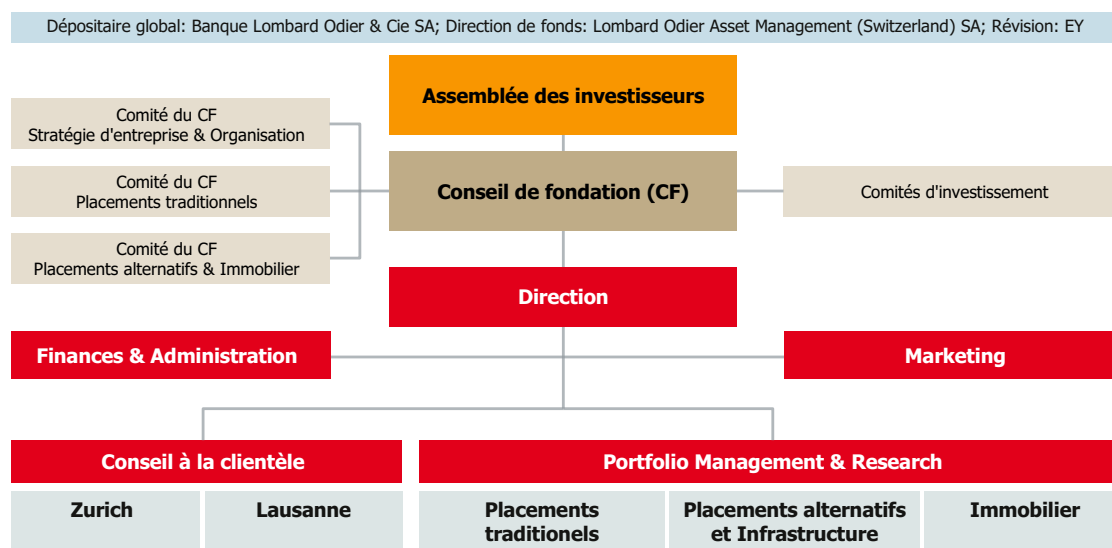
Dépositaire global: Banque Lombard Odier & Cie SA; Direction de fonds: Lombard Odier Asset Management (Switzerland) SA; Révision: EY

Assemblée des investisseurs

Comité du CF
Stratégie d'entreprise & Organisation

Comité du CF
Placements traditionnels

Comité du CF
Placements alternatifs & Immobilier

Conseil de fondation (CF)

Comités d'investissement

Direction

Finances & Administration

Marketing

Conseil à la clientèle

Portfolio Management & Research

Zurich

Lausanne

Placements traditionnels

Placements alternatifs et Infrastructure

Immobilier